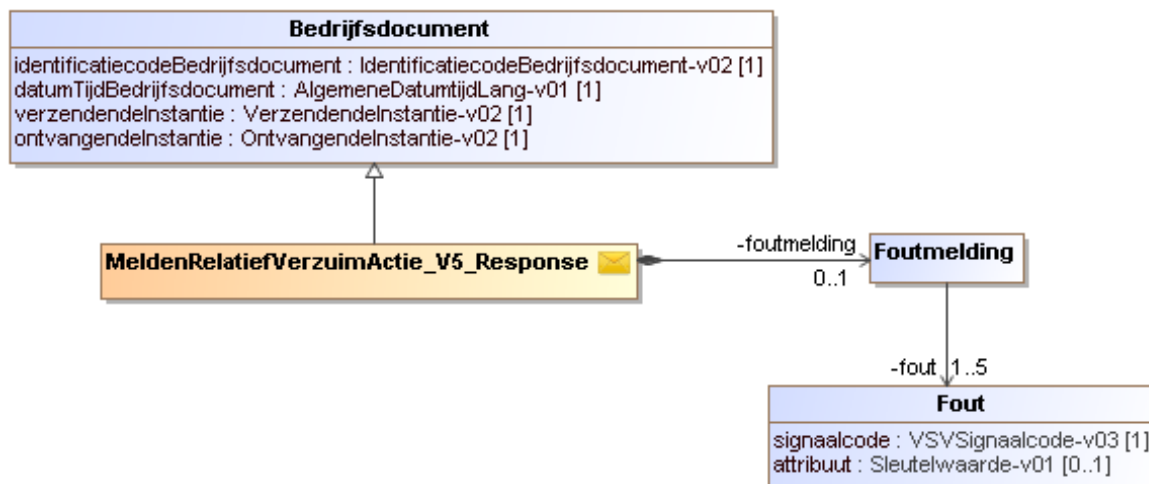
Bedrijfsdocument

identificatiecodeBedrijfsdocument : IdentificatiecodeBedrijfsdocument-v02 [1]
datumTijdBedrijfsdocument : AlgemeneDatumtijdLang-v01 [1]
verzendendeInstantie : VerzendendeInstantie-v02 [1]
ontvangendeInstantie : OntvangendeInstantie-v02 [1]

MeldenRelatiefVerzuimActie_V5_Response

-foutmelding
0..1

Foutmelding

-fout 1..5

Fout

signaalcode : VSVSignaalcode-v03 [1]
attribuut : Sleutelwaarde-v01 [0..1]